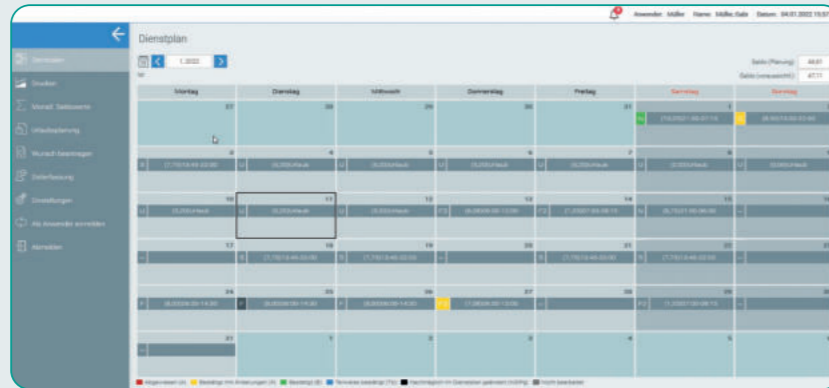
Anwender: Müller Name: Müller, Gabi Datum: 04.01.2022 15:51

Dienstplan

1.2022

Saldo (Planung): 48:01
Saldo (voraussichtl.): 47:11

Dienstplan
Studien
Monatl. Saldowerte
Urlaubsplanung
Wunsch beantragen
Zeiterfassung
Einstellungen
Als Anwender anmelden
Abmelden

| Montag | Dienstag | Mittwoch | Donnerstag | Freitag | Samstag | Sonntag |
|---|---|---|---|---|---|---|
| 27 | 28 | 29 | 30 | 31 | 1 | 2 |
| 3 | 4 | 5 | 6 | 7 | 8 | 9 |
| 10 | 11 | 12 | 13 | 14 | 15 | 16 |
| 17 | 18 | 19 | 20 | 21 | 22 | 23 |
| 24 | 25 | 26 | 27 | 28 | 29 | 30 |
| 31 | 1 | 2 | 3 | 4 | 5 | 6 |

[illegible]